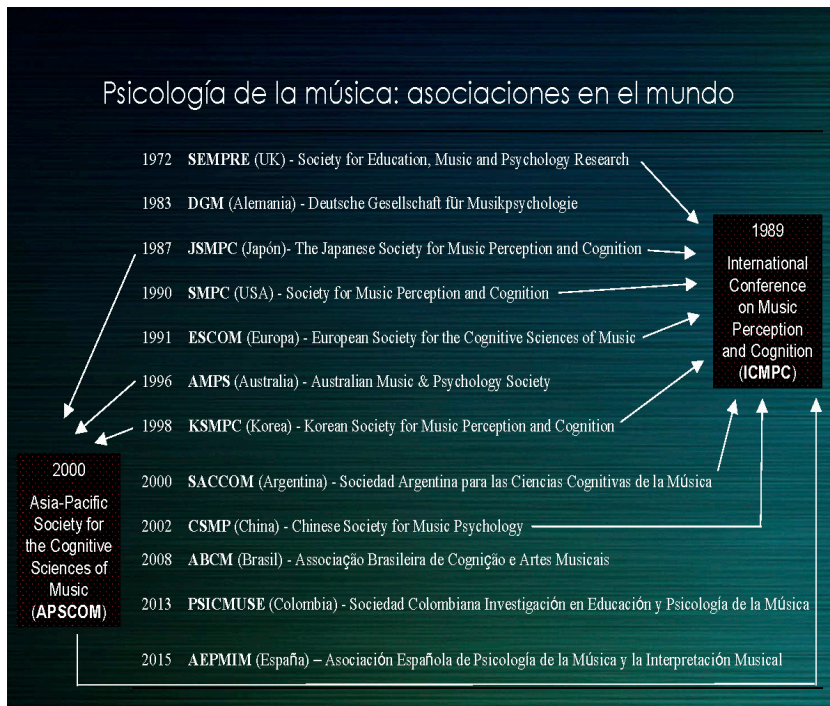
Psicología de la música: asociaciones en el mundo

1972 **SEMPRE** (UK) - Society for Education, Music and Psychology Research

1983 **DGM** (Alemania) - Deutsche Gesellschaft für Musikpsychologie

1987 **JSMPC** (Japón)- The Japanese Society for Music Perception and Cognition

1990 **SMPC** (USA) - Society for Music Perception and Cognition

1991 **ESCOM** (Europa) - European Society for the Cognitive Sciences of Music

1996 **AMPS** (Australia) - Australian Music & Psychology Society

1998 **KSMPC** (Korea) - Korean Society for Music Perception and Cognition

2000 **SACCOM** (Argentina) - Sociedad Argentina para las Ciencias Cognitivas de la Música

2002 **CSMP** (China) - Chinese Society for Music Psychology

2008 **ABCM** (Brasil) - Associação Brasileira de Cognição e Artes Musicais

2013 **PSICMUSE** (Colombia) - Sociedad Colombiana Investigación en Educación y Psicología de la Música

2015 **AEPMIM** (España) – Asociación Española de Psicología de la Música y la Interpretación Musical

1989

International Conference on Music Perception and Cognition (**ICMPC**)

2000

Asia-Pacific Society for the Cognitive Sciences of Music (**APSCOM**)